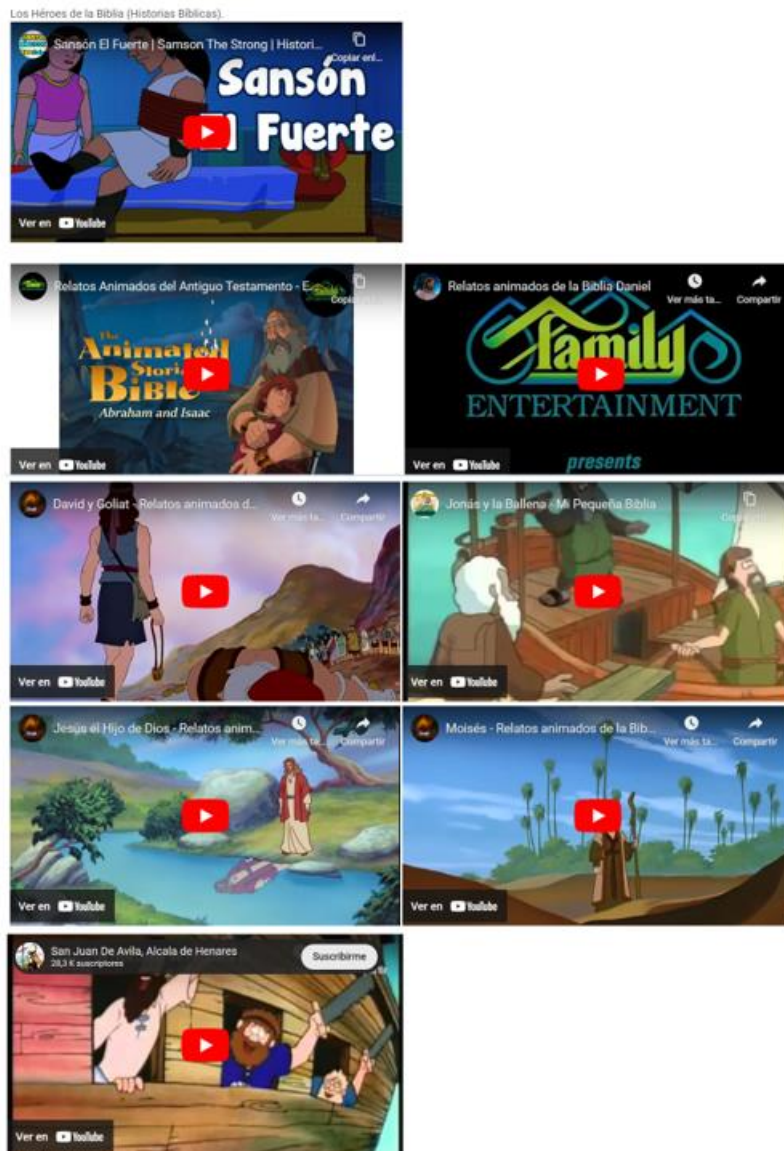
Los Héroes de la Biblia (Historias Bíblicas).

Sansón El Fuerte | Samson The Strong | Histori...
Copiar enl...
Sansón El Fuerte
Ver en YouTube

Relatos Animados del Antiguo Testamento - E...
Copiar
The Animated Stories Bible
Abraham and Isaac
Ver en YouTube

Relatos animados de la Biblia Daniel
Ver más ta...
Compartir
Family
ENTERTAINMENT
presents
Ver en YouTube

David y Goliat - Relatos animados d...
Ver más ta...
Compartir
Ver en YouTube

Jonás y la Ballena - Mi Pequeña Biblia
Copiar
Ver en YouTube

Jesús el Hijo de Dios - Relatos anim...
Ver más ta...
Compartir
Ver en YouTube

Moisés - Relatos animados de la Bib...
Ver más ta...
Compartir
Ver en YouTube

San Juan De Avila, Alcala de Henares
28,3 K suscriptores
Suscribirme
Ver en YouTube